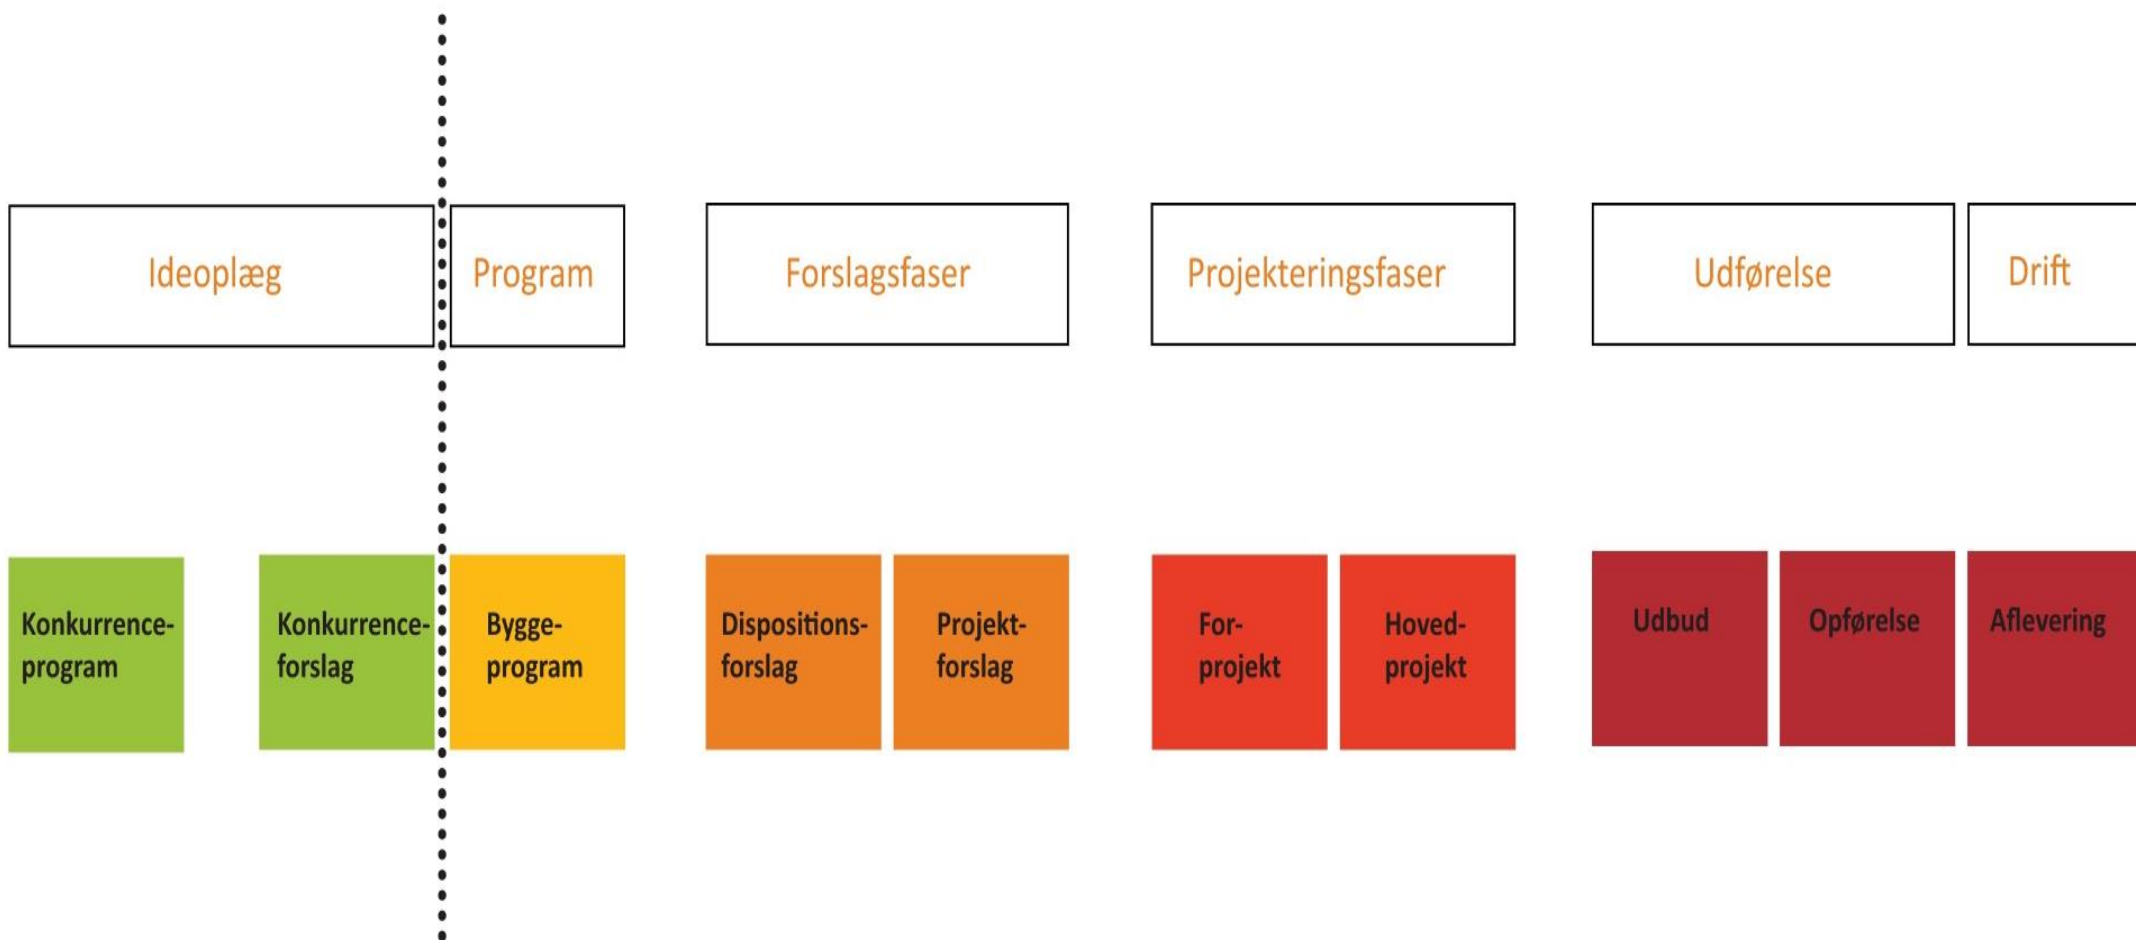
Ideoplæg

Program

Forslagsfaser

Projekteringsfaser

Udførelse

Drift

Konkurrenceprogram

Konkurrenceforslag

Byggeprogram

Dispositionsforslag

Projektforslag

Forprojekt

Hovedprojekt

Udbud

Opførelse

Aflevering